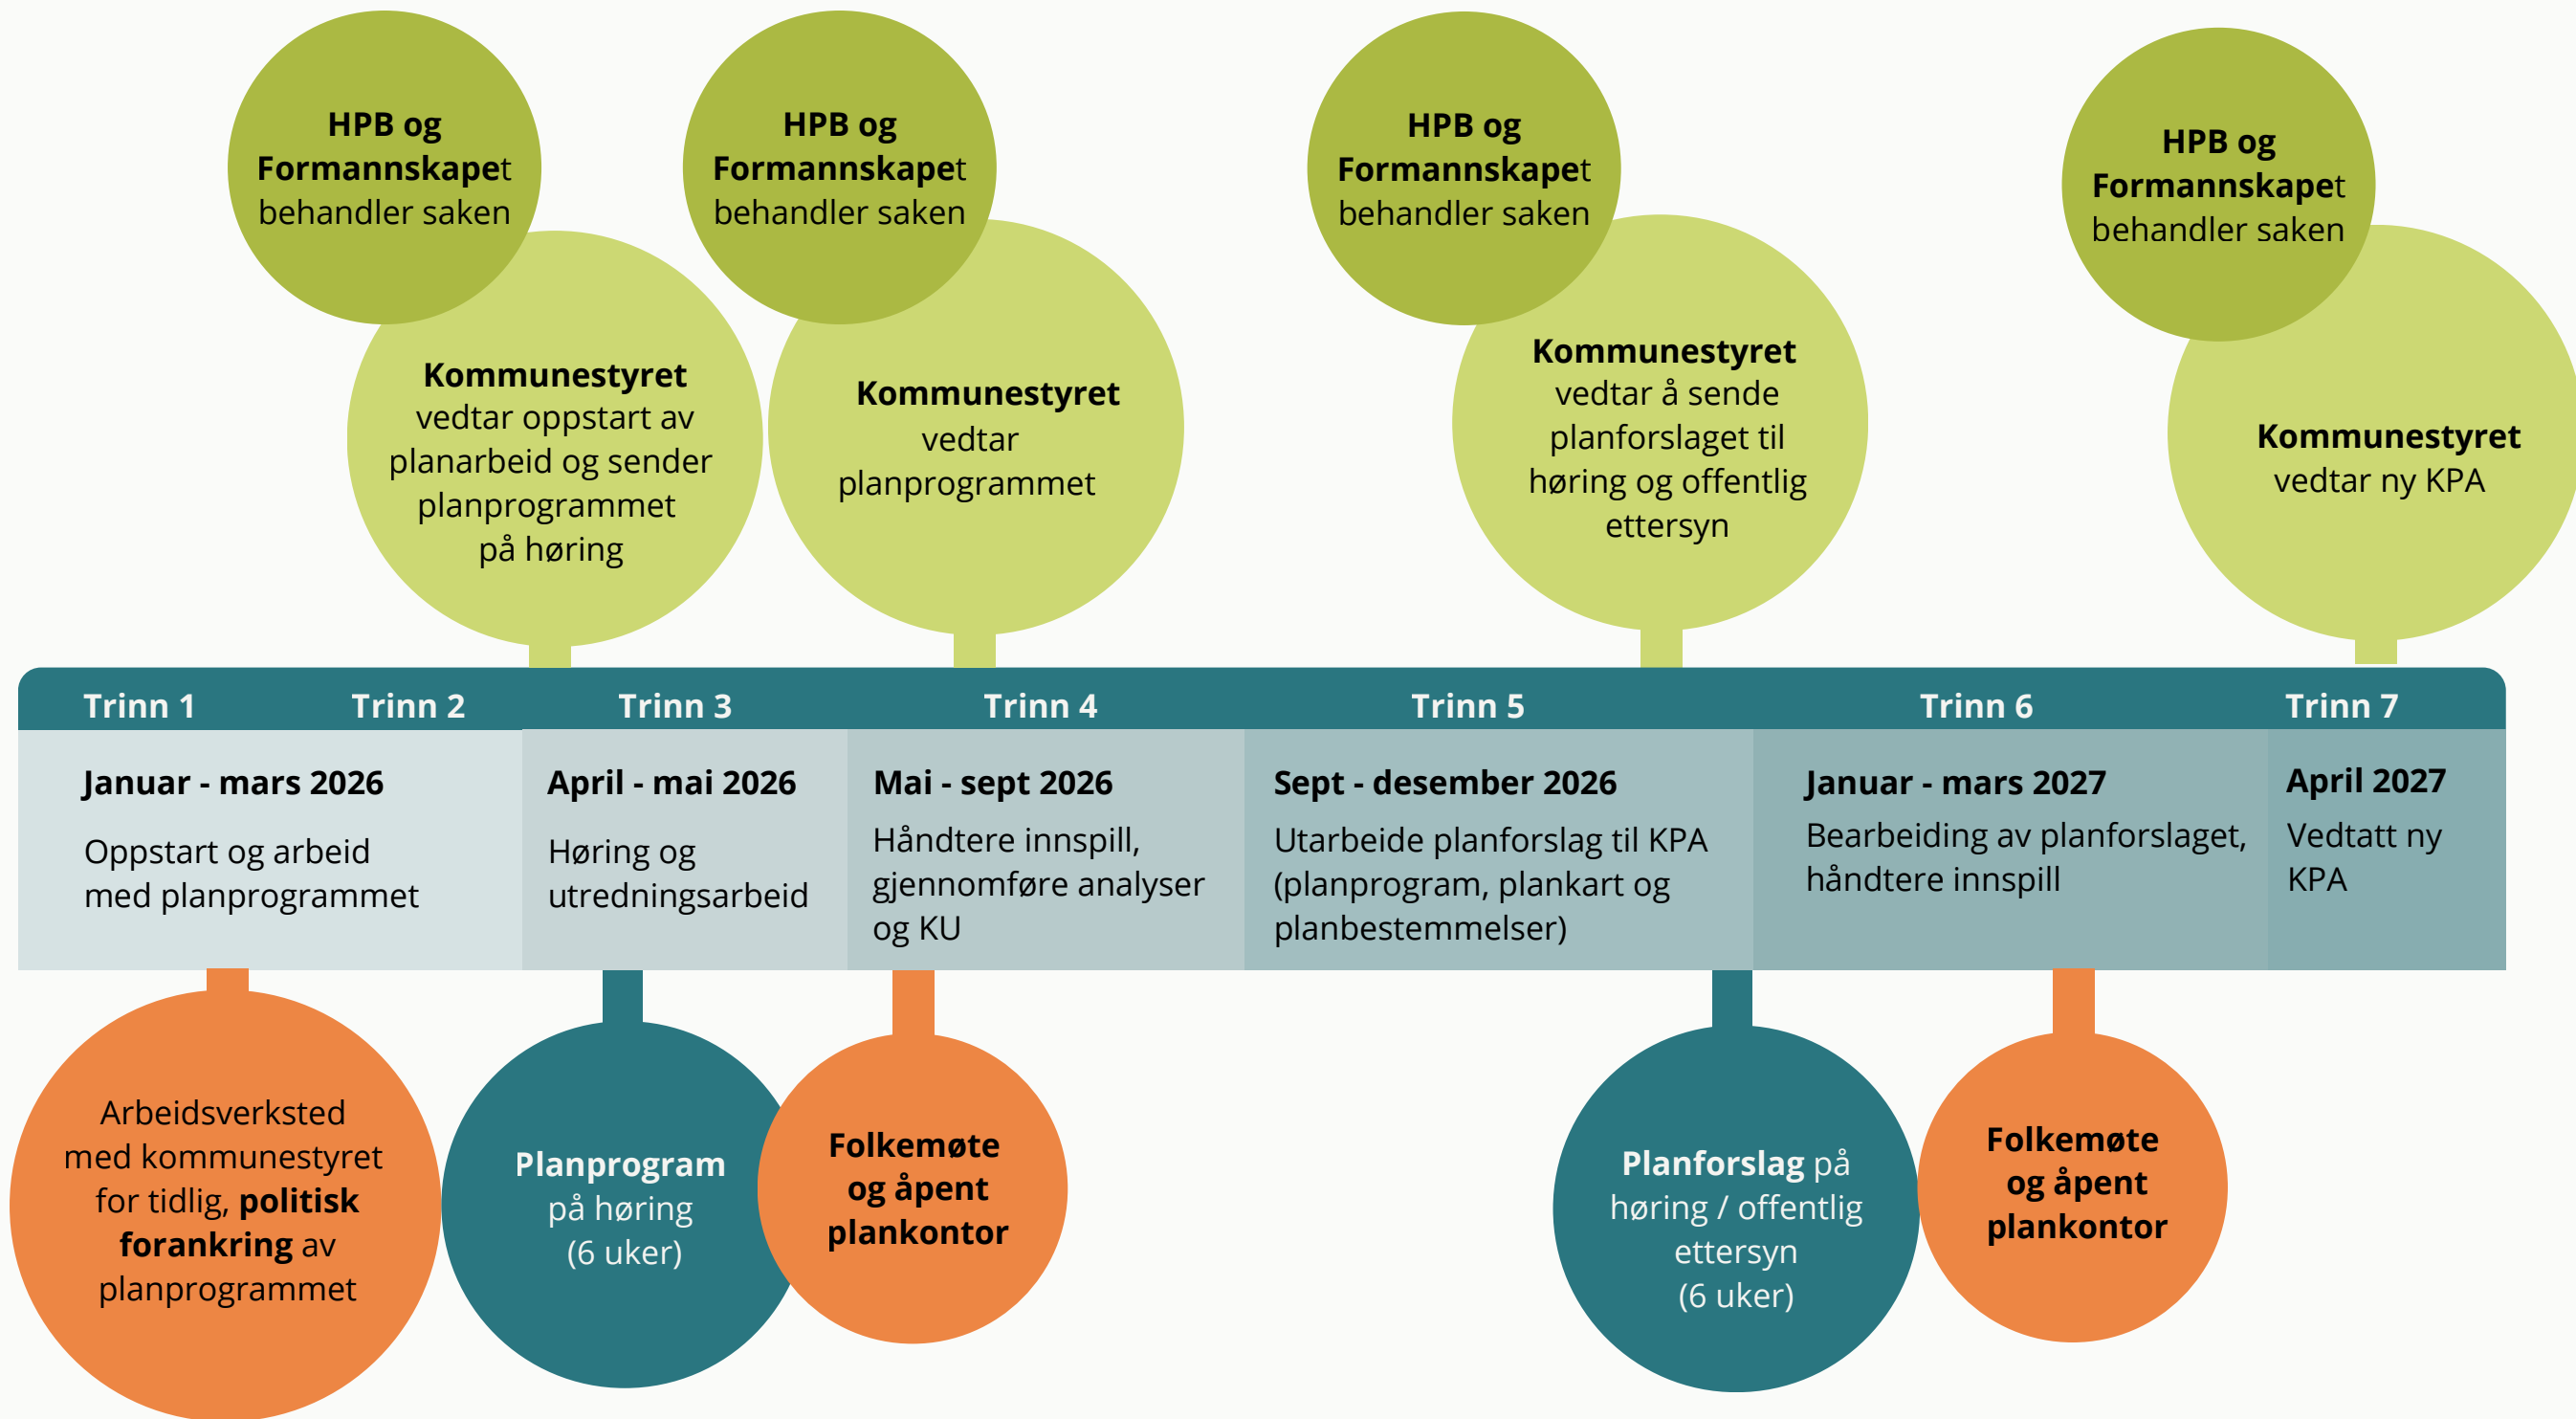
HPB og Formannskapet behandler saken

Kommunestyret vedtar oppstart av planarbeid og sender planprogrammet på høring

HPB og Formannskapet behandler saken

Kommunestyret vedtar planprogrammet

HPB og Formannskapet behandler saken

Kommunestyret vedtar å sende planforslaget til høring og offentlig ettersyn

HPB og Formannskapet behandler saken

Kommunestyret vedtar ny KPA

Trinn 1 Trinn 2

Januar - mars 2026

Oppstart og arbeid med planprogrammet

Trinn 3

April - mai 2026

Høring og utredningsarbeid

Trinn 4

Mai - sept 2026

Håndtere innspill, gjennomføre analyser og KU

Trinn 5

Sept - desember 2026

Utarbeide planforslag til KPA (planprogram, plankart og planbestemmelser)

Trinn 6

Januar - mars 2027

Bearbeiding av planforslaget, håndtere innspill

Trinn 7

April 2027

Vedtatt ny KPA

Arbeidsverksted med kommunestyret for tidlig, politisk forankring av planprogrammet

Planprogram på høring (6 uker)

Folkemøte og åpent plankontor

Planforslag på høring / offentlig ettersyn (6 uker)

Folkemøte og åpent plankontor